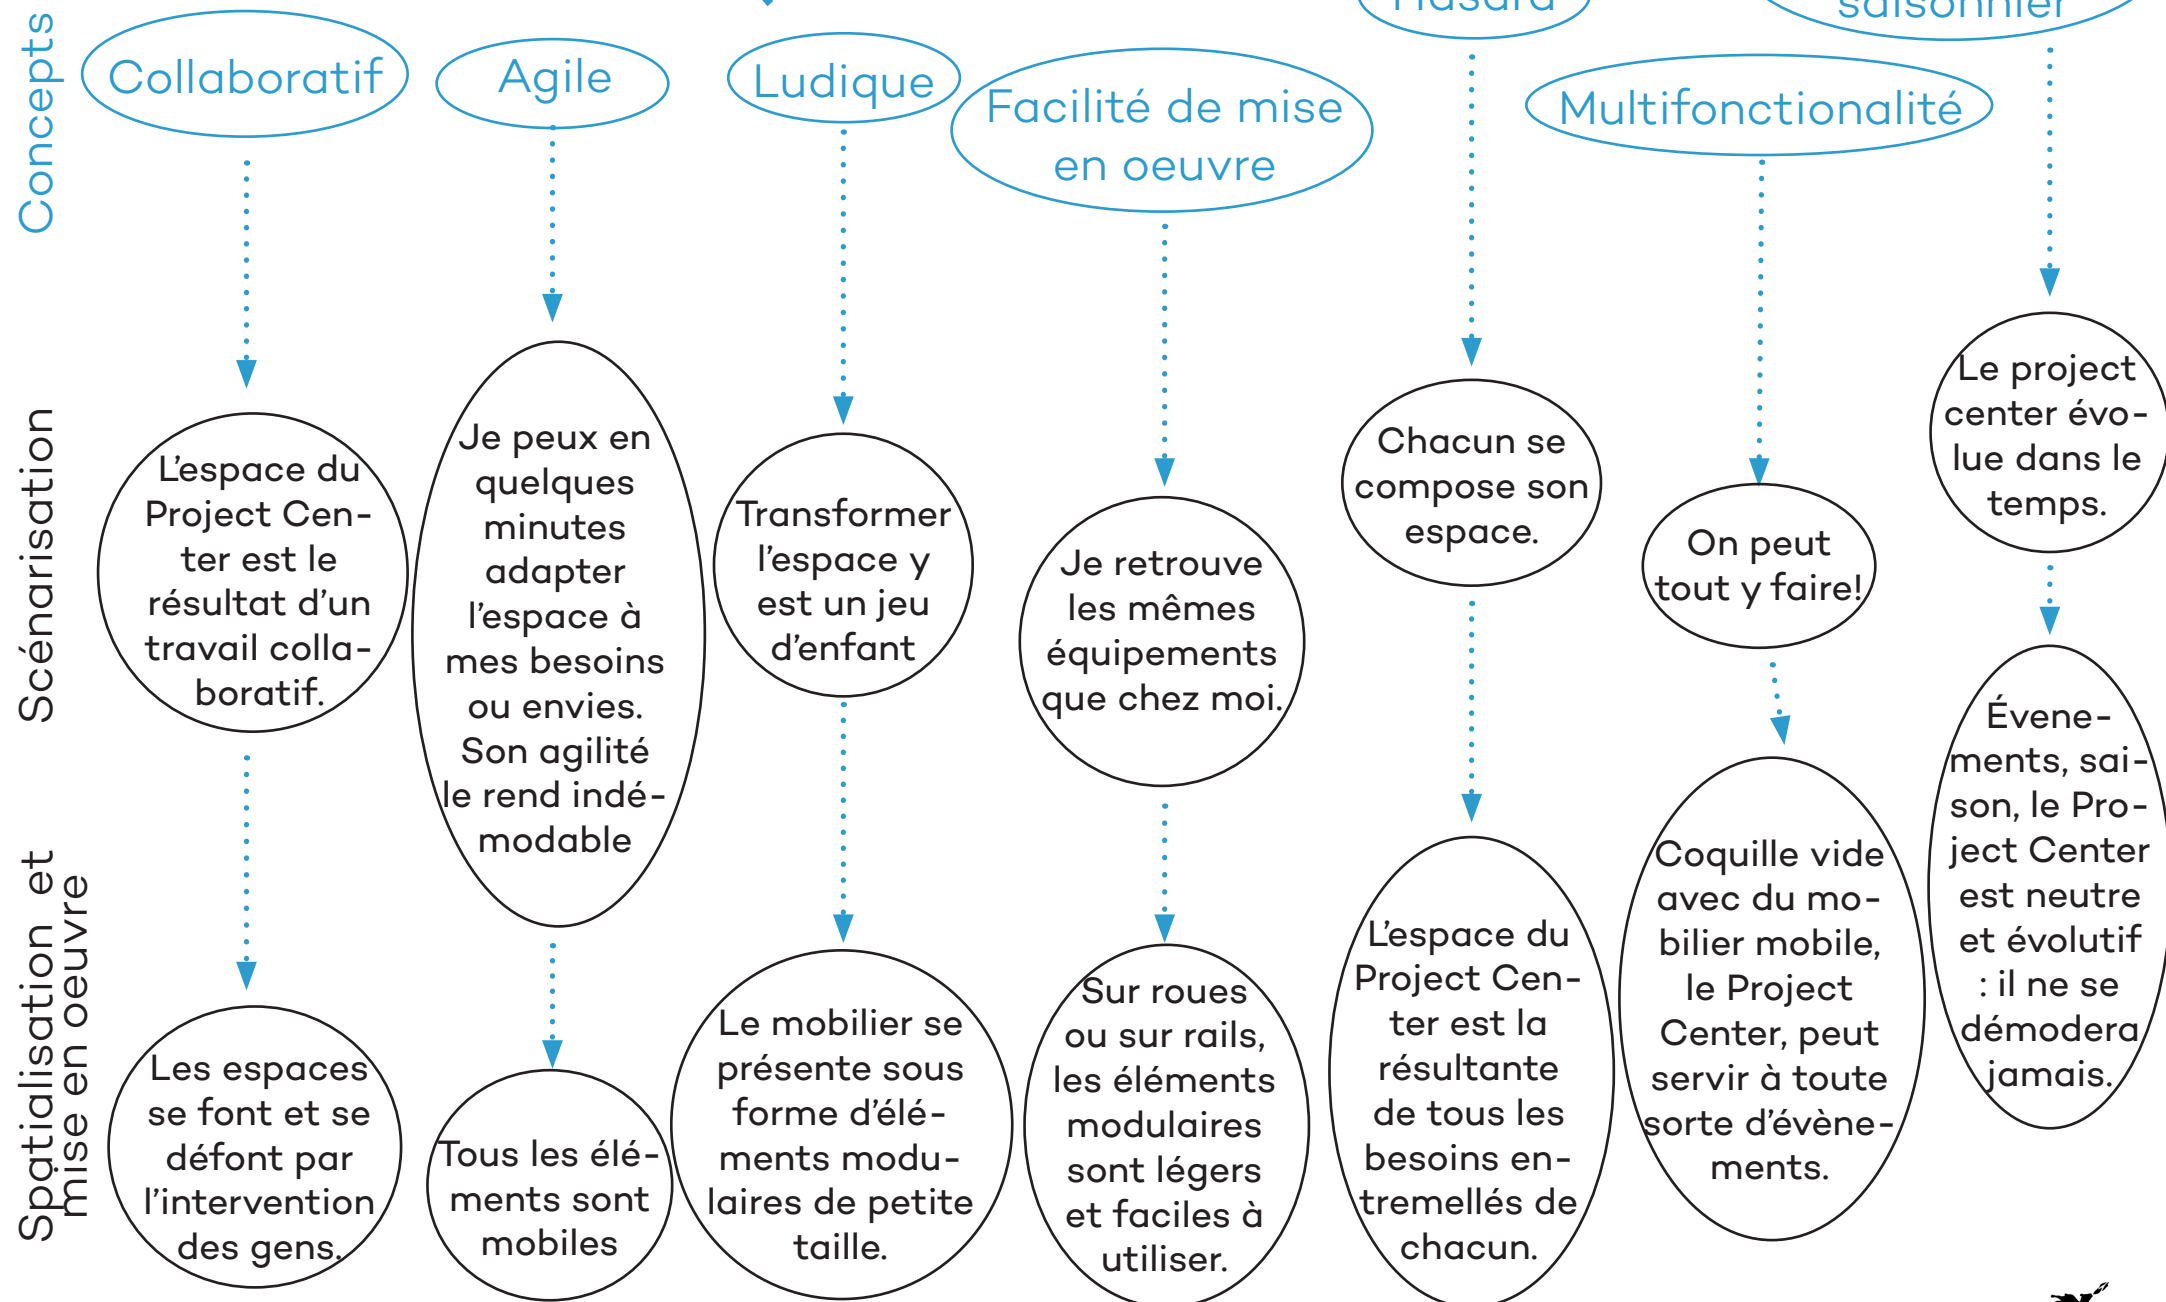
Concepts

Scénarisation

Spatialisation et mise en oeuvre

Collaboratif

L'espace du Project Center est le résultat d'un travail collaboratif.

Les espaces se font et se défont par l'intervention des gens.

Agile

Je peux en quelques minutes adapter l'espace à mes besoins ou envies. Son agilité le rend indémodable

Tous les éléments sont mobiles

Ludique

Transformer l'espace y est un jeu d'enfant

Le mobilier se présente sous forme d'éléments modulaires de petite taille.

Facilité de mise en oeuvre

Je retrouve les mêmes équipements que chez moi.

Sur roues ou sur rails, les éléments modulaires sont légers et faciles à utiliser.

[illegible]

Chacun se compose son espace.

L'espace du Project Center est la résultante de tous les besoins entremellés de chacun.

Multifonctionalité

On peut tout y faire!

Coquille vide avec du mobilier mobile, le Project Center, peut servir à toute sorte d'évènements.

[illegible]

Le project center évolue dans le temps.

Évenements, saison, le Project Center est neutre et évolutif : il ne se démodera jamais.